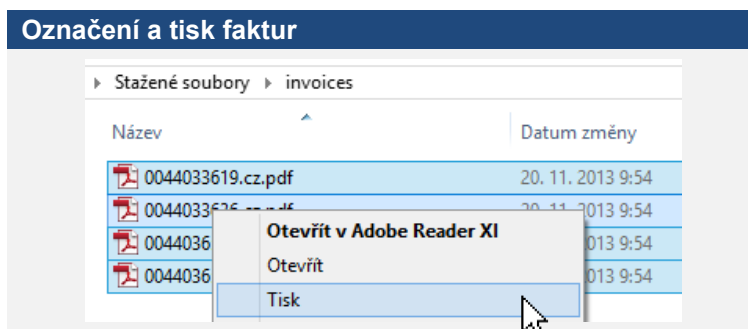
Označení a tisk faktur

▸ Stažené soubory ▸ invoices

| Název | Datum změny |
|---|---|
| 0044033619.cz.pdf | 20. 11. 2013 9:54 |
| 0044033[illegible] | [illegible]013 9:54 |
| 0044036 | 013 9:54 |
| 0044036 | 013 9:54 |

Otevřít v Adobe Reader XI
Otevřít
Tisk